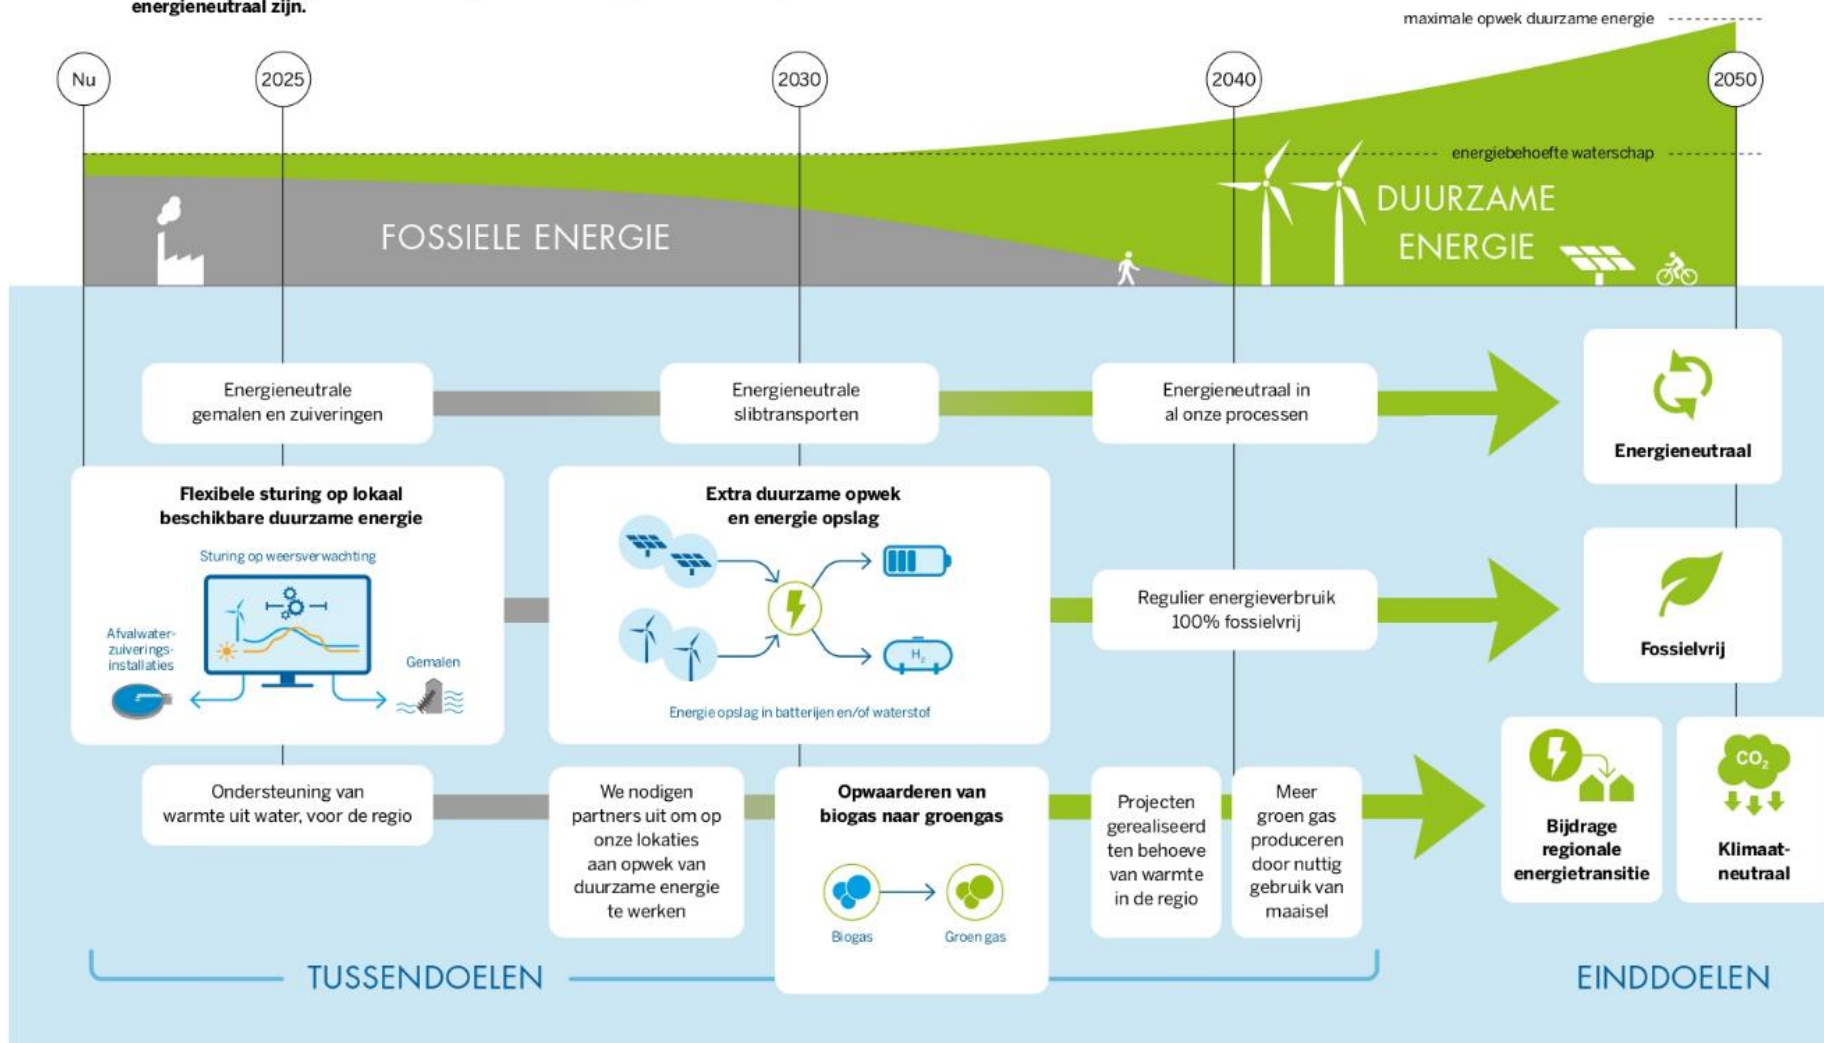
energieneutraal zijn.

maximale opwek duurzame energie

Nu
2025
2030
2040
2050

energiebehoefte waterschap

FOSSIELE ENERGIE

DUURZAME ENERGIE

Energieneutrale gemalen en zuiveringen

Energieneutrale slibtransporten

Energieneutraal in al onze processen

Energieneutraal

Flexibele sturing op lokaal beschikbare duurzame energie

Sturing op weersverwachting

Afvalwater-zuiverings-installaties

Gemalen

Extra duurzame opwek en energie opslag

$H_2$

Energie opslag in batterijen en/of waterstof

Regulier energieverbruik 100% fossielvrij

Fossielvrij

Ondersteuning van warmte uit water, voor de regio

We nodigen partners uit om op onze lokaties aan opwek van duurzame energie te werken

Opwaarderen van biogas naar groengas

Biogas

Groen gas

Projecten gerealiseerd ten behoeve van warmte in de regio

Meer groen gas produceren door nuttig gebruik van maaisel

Bijdrage regionale energietransitie

$CO_2$

Klimaat-neutraal

TUSSENDOELEN

EINDDOELEN